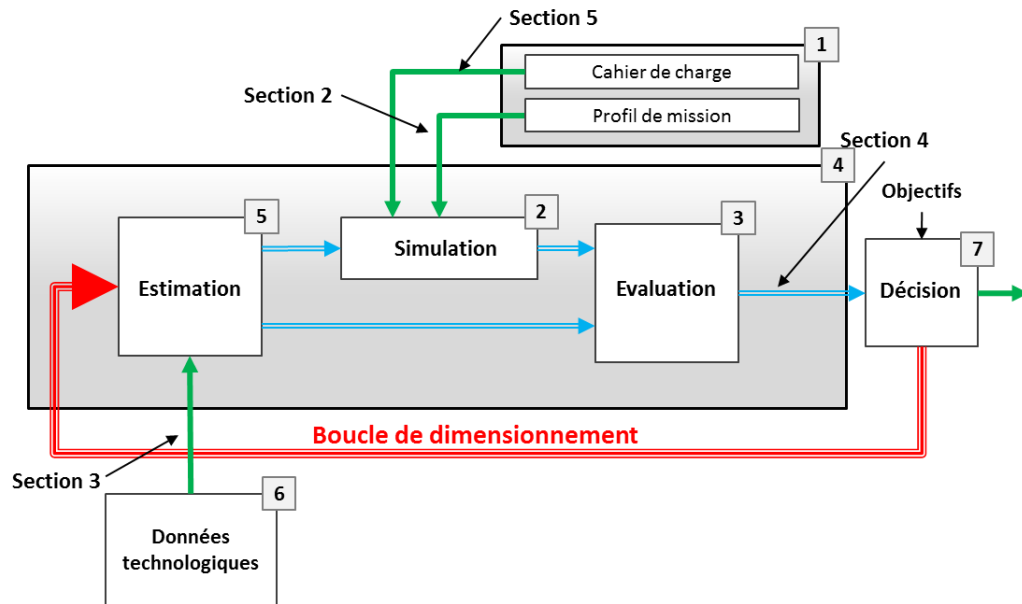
Section 5

1

Cahier de charge

Profil de mission

Section 2

Section 4

4

Objectifs

5

Estimation

2

Simulation

3

Evaluation

7

Décision

Boucle de dimensionnement

Section 3

6

Données technologiques